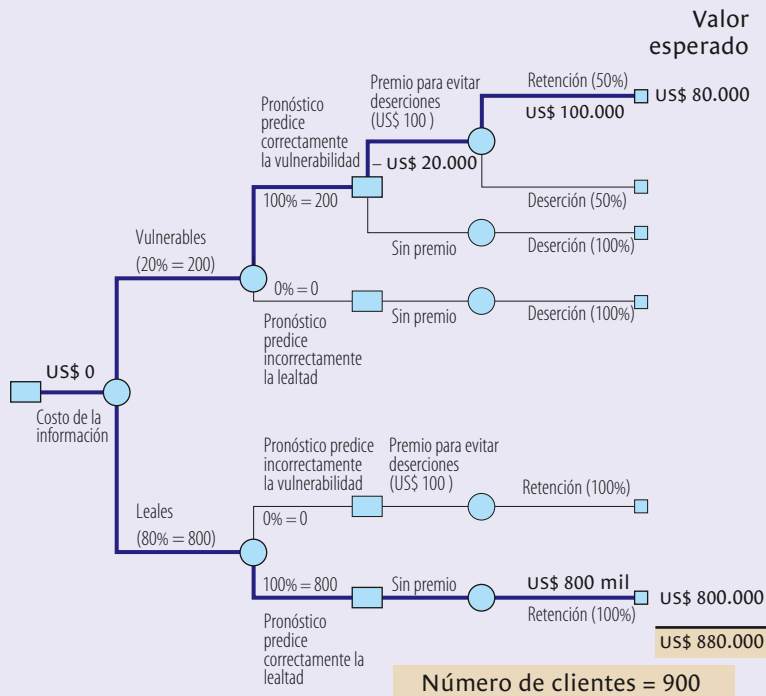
Valor esperado

Premio para evitar deserciones (US$ 100 )

Retención (50%)

US$ 100.000

US$ 80.000

Pronóstico predice correctamente la vulnerabilidad

– US$ 20.000

100% = 200

Deserción (50%)

Vulnerables (20% = 200)

Sin premio

Deserción (100%)

0% = 0

Sin premio

Deserción (100%)

Pronóstico predice incorrectamente la lealtad

US$ 0

Costo de la información

Pronóstico predice incorrectamente la vulnerabilidad

Premio para evitar deserciones (US$ 100 )

Retención (100%)

Leales (80% = 800)

0% = 0

100% = 800

Sin premio

US$ 800 mil

Retención (100%)

US$ 800.000

US$ 880.000

Pronóstico predice correctamente la lealtad

Número de clientes = 900